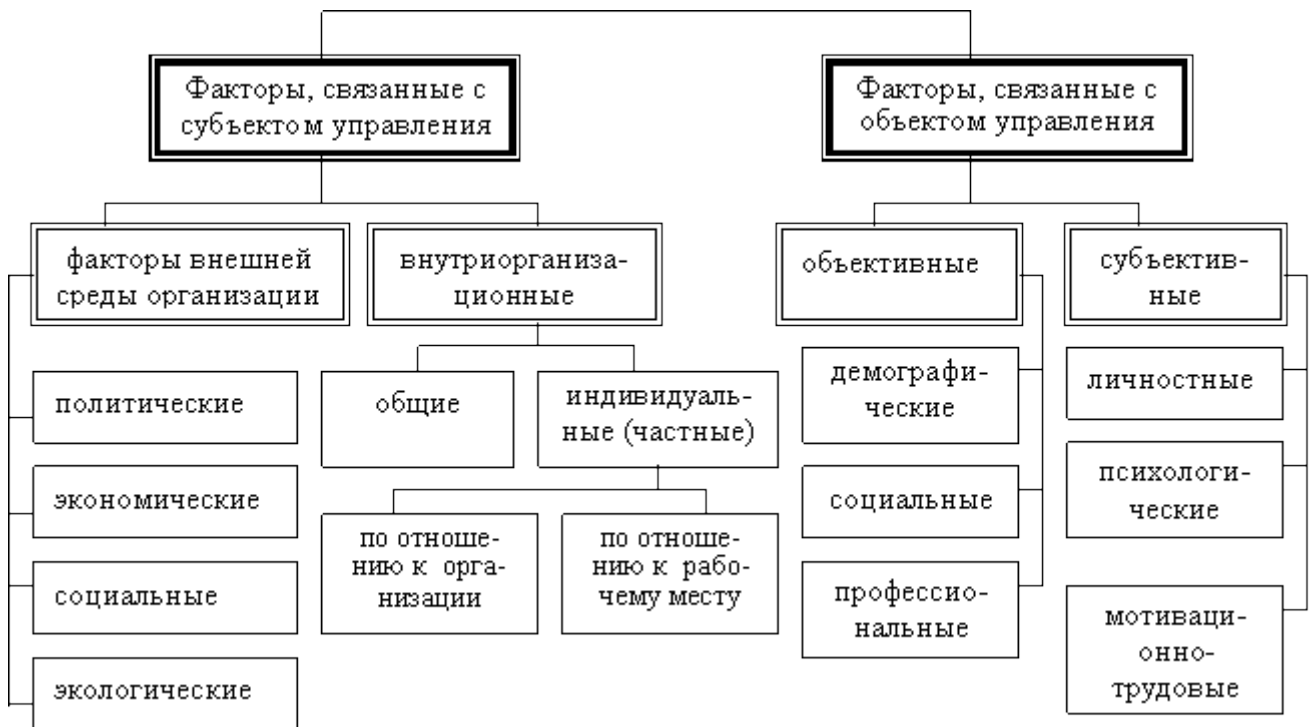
Факторы, связанные с субъектом управления

Факторы, связанные с объектом управления

факторы внешней среды организации

внутриорганизационные

объективные

субъективные

политические

экономические

социальные

экологические

общие

индивидуальные (частные)

по отношению к организации

по отношению к рабочему месту

демографические

социальные

профессиональные

личностные

психологические

мотивационно-трудовые